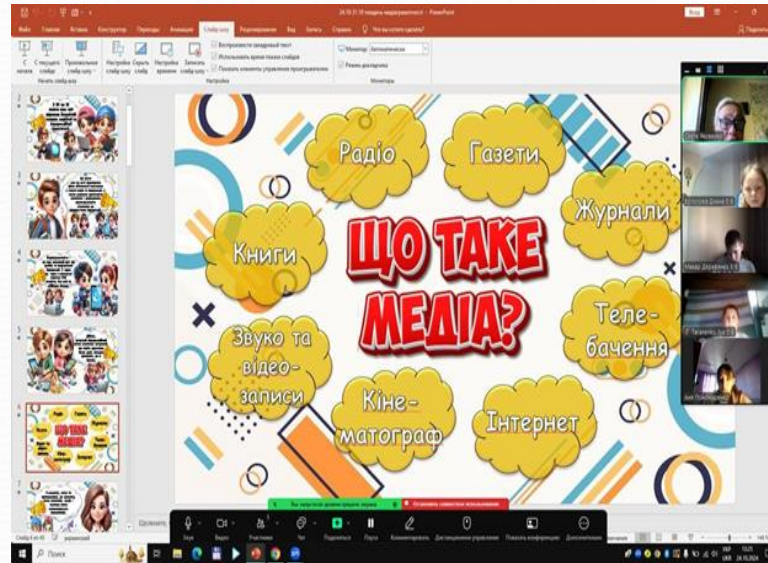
Радіо

Газети

Журнали

Книги

ЩО ТАКЕ МЕДІА?

Теле-бачення

Звуко та відео-записи

Кіне-матограф

Інтернет

Файл Главная Вставка Конструктор Переходы Анимация Слайд-шоу Рецензирование Вид Запись Справка Что вы хотите сделать?

С начала С текущего слайда Произвольное слайд-шоу Настройка слайд-шоу Скрыть слайд Настройка времени Записать слайд-шоу

Воспроизвести закадровый текст
Использовать время показа слайдов
Показать элементы управления проигрывателем

Монитор: Автоматически
Режим докладчика

Начать слайд-шоу Настройка Мониторы

Вы закрытой демонстрацию экрана

Остановить совместное использование

Звук Видео Участники Чат Поделиться Пауза Комментировать Дистанционное управление Покинуть конференцию Дополнительно

Слайд 6 из 16 украинский

Поиск